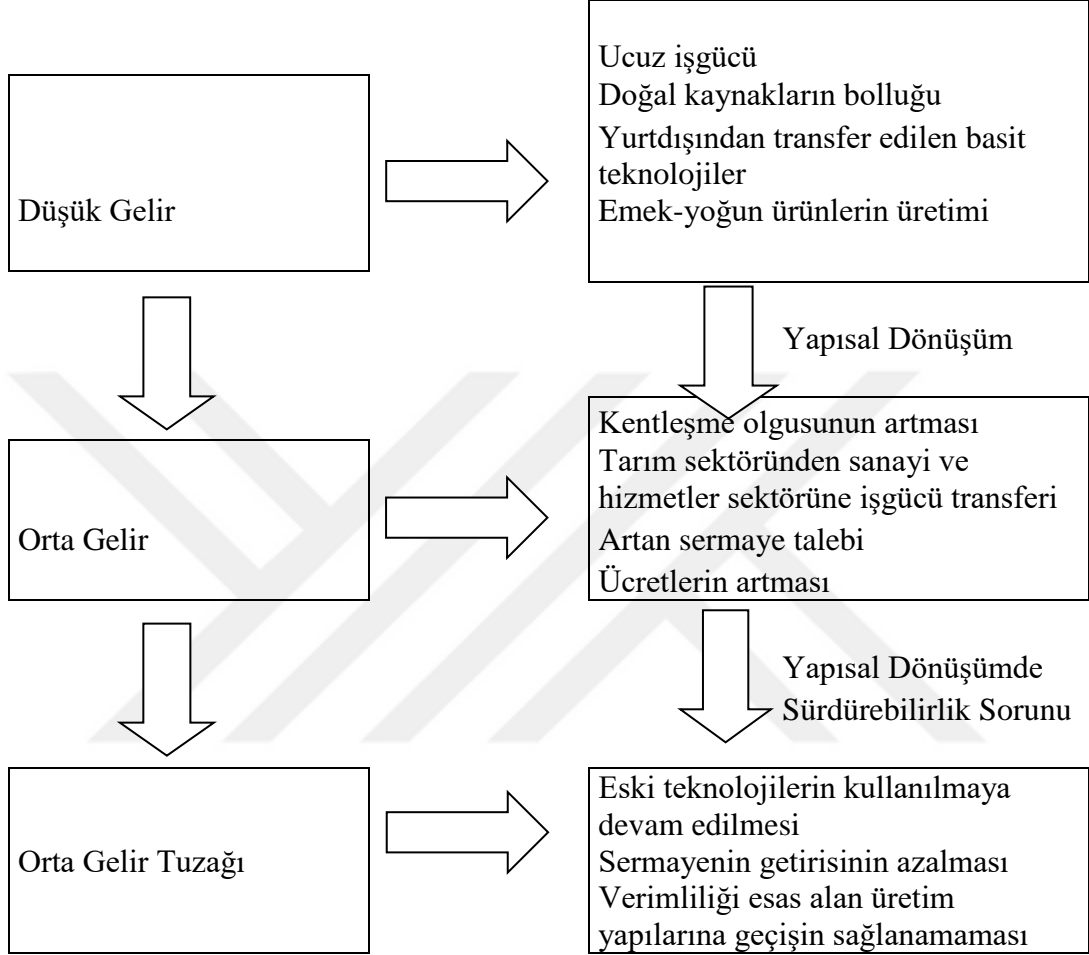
Düşük Gelir

Ucuz işgücü
Doğal kaynakların bolluğu
Yurtdışından transfer edilen basit teknolojiler
Emek-yoğun ürünlerin üretimi

Yapısal Dönüşüm

Orta Gelir

Kentleşme olgusunun artması
Tarım sektöründen sanayi ve hizmetler sektörüne işgücü transferi
Artan sermaye talebi
Ücretlerin artması

Yapısal Dönüşümde Sürdürebilirlik Sorunu

Orta Gelir Tuzağı

Eski teknolojilerin kullanılmaya devam edilmesi
Sermayenin getirisinin azalması
Verimliliği esas alan üretim yapılarına geçişin sağlanamaması